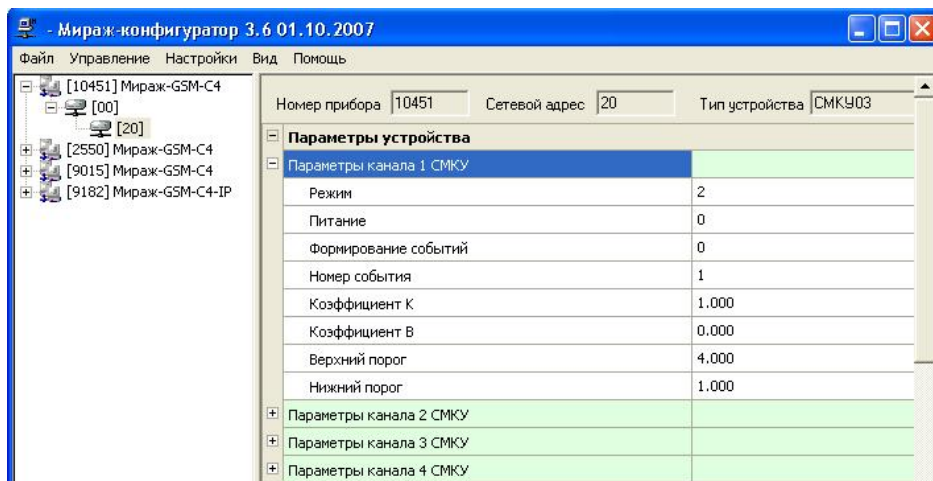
- Мираж-конфигуратор 3.6 01.10.2007

Файл Управление Настройки Вид Помощь

[10451] Мираж-GSM-C4
[00]
[20]
[2550] Мираж-GSM-C4
[9015] Мираж-GSM-C4
[9182] Мираж-GSM-C4-IP

Номер прибора 10451 Сетевой адрес 20 Тип устройства СМКУ03

| Параметры устройства | |
|---|---|
| Параметры канала 1 СМКУ | |
| Режим | 2 |
| Питание | 0 |
| Формирование событий | 0 |
| Номер события | 1 |
| Коэффициент K | 1.000 |
| Коэффициент B | 0.000 |
| Верхний порог | 4.000 |
| Нижний порог | 1.000 |
| Параметры канала 2 СМКУ | |
| Параметры канала 3 СМКУ | |
| Параметры канала 4 СМКУ | |